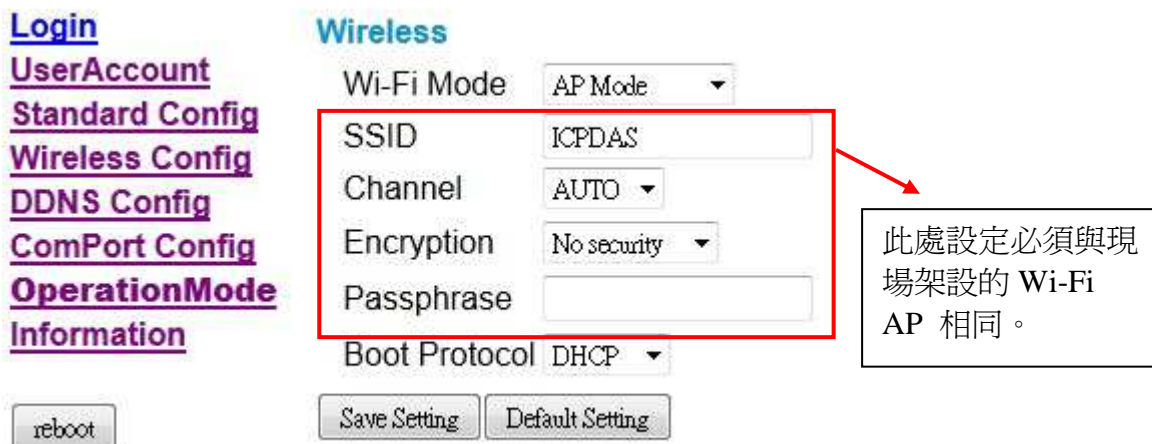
Login
UserAccount
Standard Config
Wireless Config
DDNS Config
ComPort Config
OperationMode
Information

reboot

Wireless

Wi-Fi Mode AP Mode
SSID ICPDAS
Channel AUTO
Encryption No security
Passphrase
Boot Protocol DHCP

Save Setting Default Setting

此處設定必須與現場架設的 Wi-Fi AP 相同。